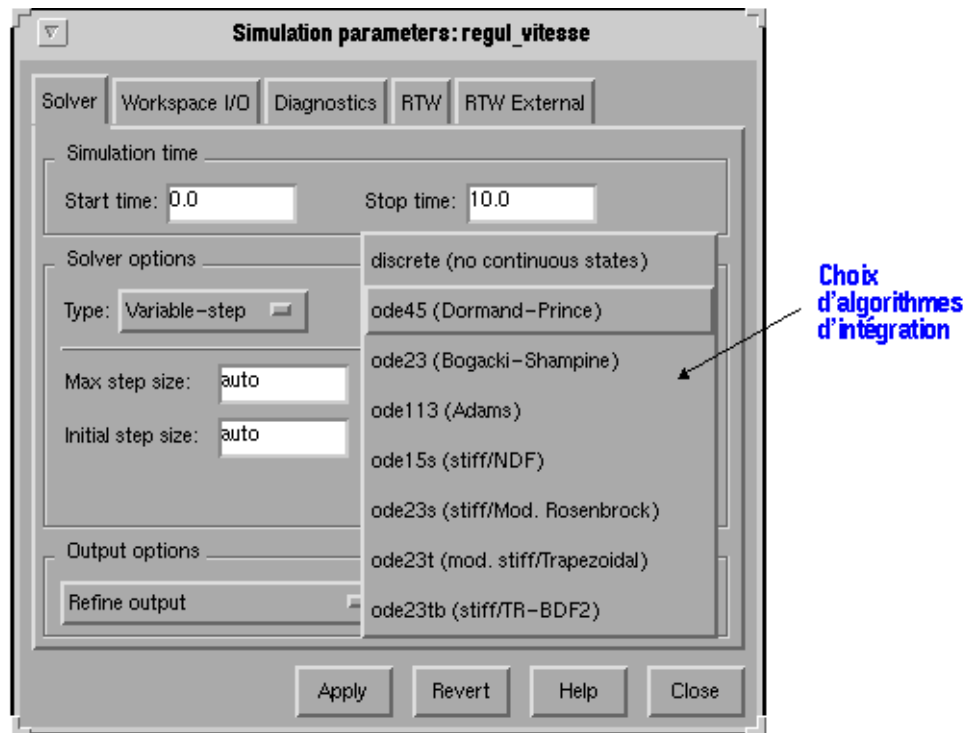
Simulation parameters: regul_vitesse

Solver | Workspace I/O | Diagnostics | RTW | RTW External

Simulation time

Start time: 0.0

Stop time: 10.0

Solver options

Type: Variable-step

Max step size: auto

Initial step size: auto

discrete (no continuous states)
ode45 (Dormand-Prince)
ode23 (Bogacki-Shampine)
ode113 (Adams)
ode15s (stiff/NDF)
ode23s (stiff/Mod. Rosenbrock)
ode23t (mod. stiff/Trapezoidal)
ode23tb (stiff/TR-BDF2)

Output options

Refine output

Apply | Revert | Help | Close

Choix d'algorithmes d'intégration